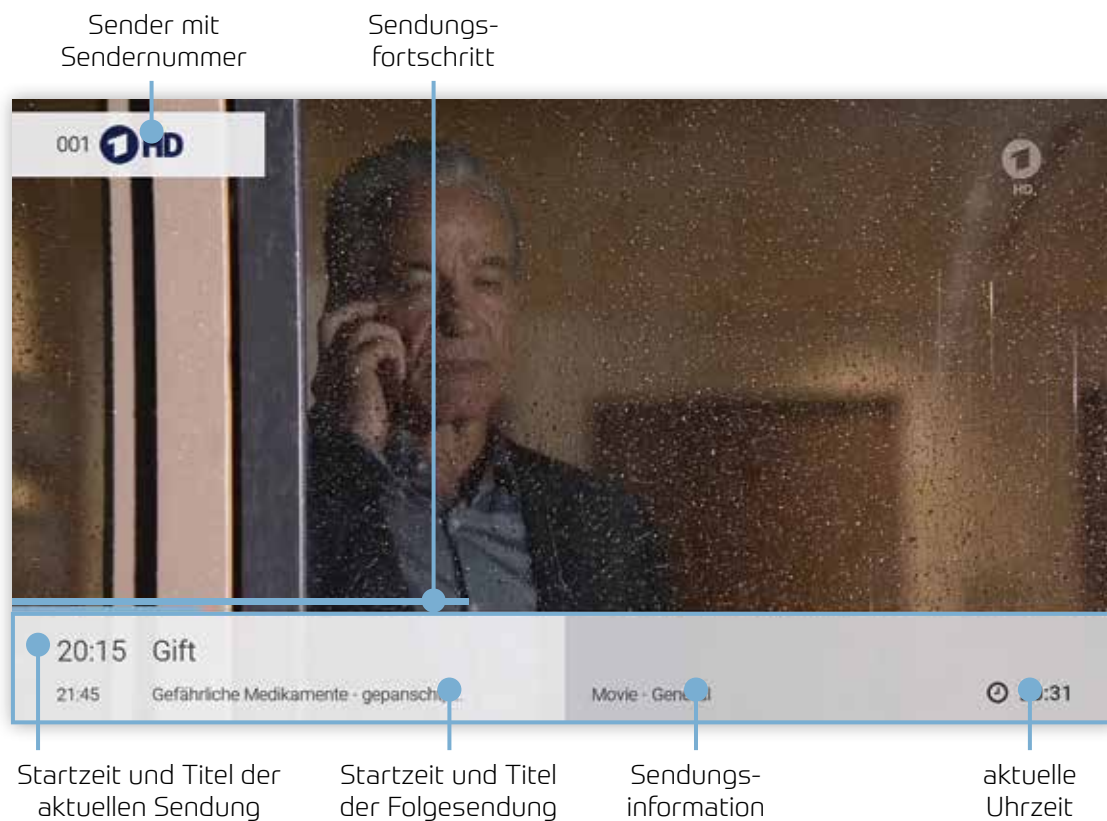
Sender mit Sendernummer

Sendungsfortschritt

001 HD

HD

20:15 Gift

21:45 Gefährliche Medikamente - gepansch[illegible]

Movie - Gen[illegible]

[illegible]:31

Startzeit und Titel der aktuellen Sendung

Startzeit und Titel der Folgesendung

Sendungsinformation

aktuelle Uhrzeit